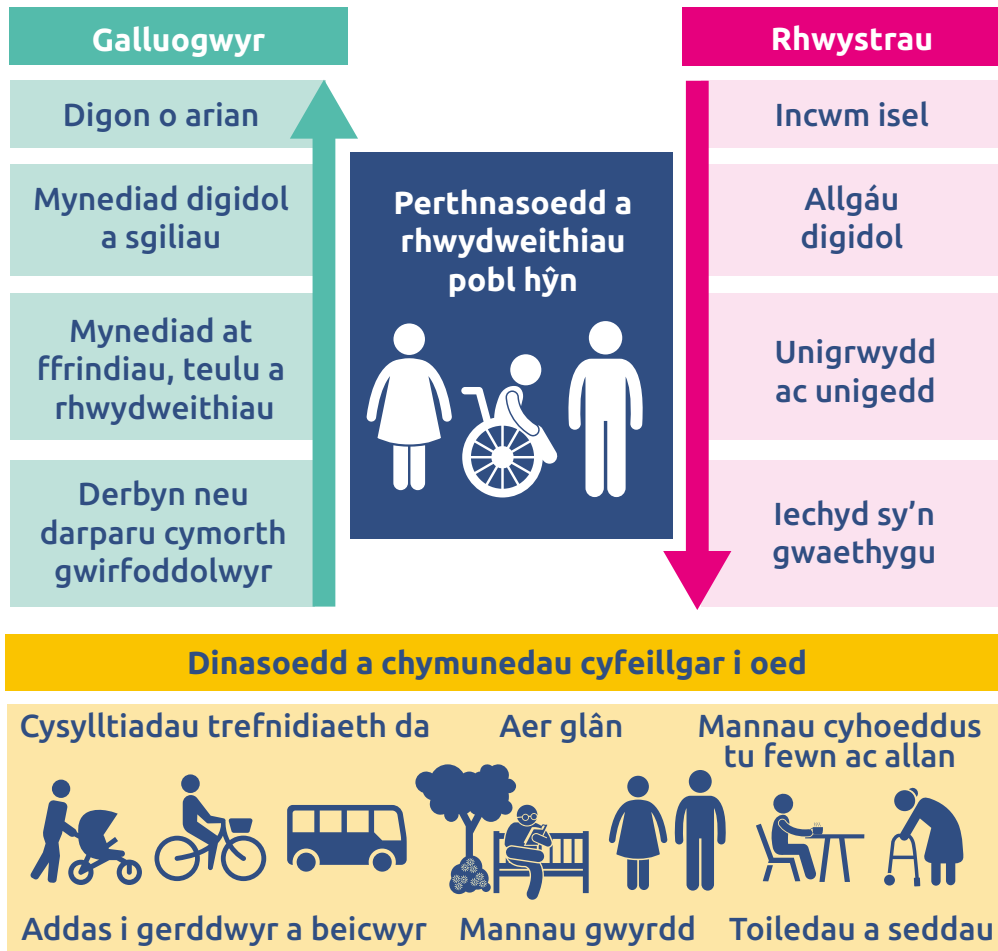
Galluogwyr

Digon o arian

Mynediad digidol a sgiliau

Mynediad at ffrindiau, teulu a rhwydweithiau

Derbyn neu darparu cymorth gwirfoddolwyr

Perthnasoedd a rhwydweithiau pobl hŷn

Rhwystrau

Incwm isel

Allgáu digidol

Unigrwydd ac unigedd

Iechyd sy'n gwaethygu

Dinasoedd a chymunedau cyfeillgar i oed

Cysylltiadau trefnidiaeth da

Aer glân

Mannau cyhoeddus tu fewn ac allan

Addas i gerddwyr a beicwyr

Mannau gwyrdd

Toiledau a seddau